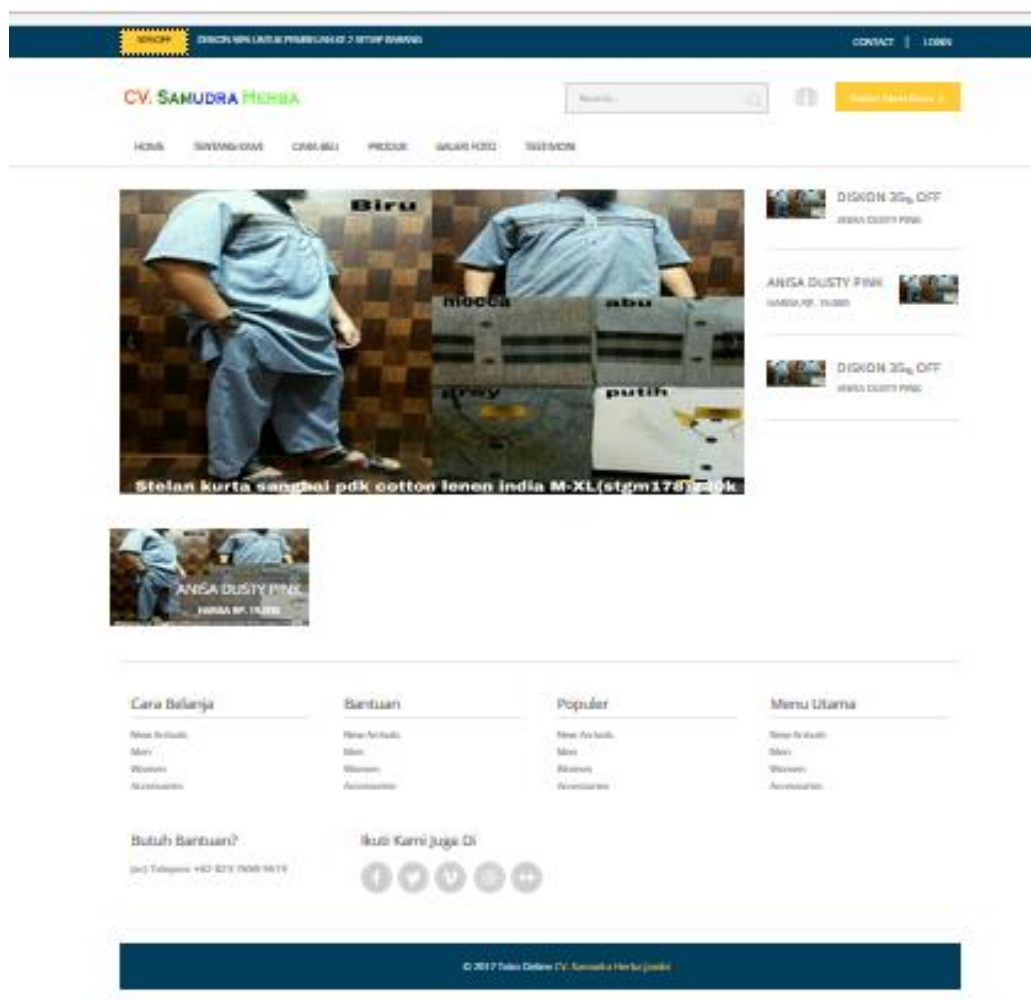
50% OFF DISKON 50% UNTUK PEMBELIAN KE 2 SETIAP BARANG

CONTACT | LOGIN

CV. SAMUDRA HERBA

Search...

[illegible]

HOME TENTANG KAMI CARA BELI PRODUK GALERI FOTO TESTIMONI

Biru

mocca abu

grey putih

Stelan kurta sang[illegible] pdk cotton lenen india M-XL(stgm178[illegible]k

DISKON 35% OFF
ANISA DUSTY PINK

ANISA DUSTY PINK
HARGA RP. 19.000

DISKON 35% OFF
ANISA DUSTY PINK

ANISA DUSTY PINK
HARGA RP. 19.000

Cara Belanja
New Arrivals
Men
Women
Accessories

Bantuan
New Arrivals
Men
Women
Accessories

Populer
New Arrivals
Men
Women
Accessories

Menu Utama
New Arrivals
Men
Women
Accessories

Butuh Bantuan?
(or) Telepon: +62 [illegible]

Ikuti Kami Juga Di

© 2017 Toko Online CV. Samudra Herba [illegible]